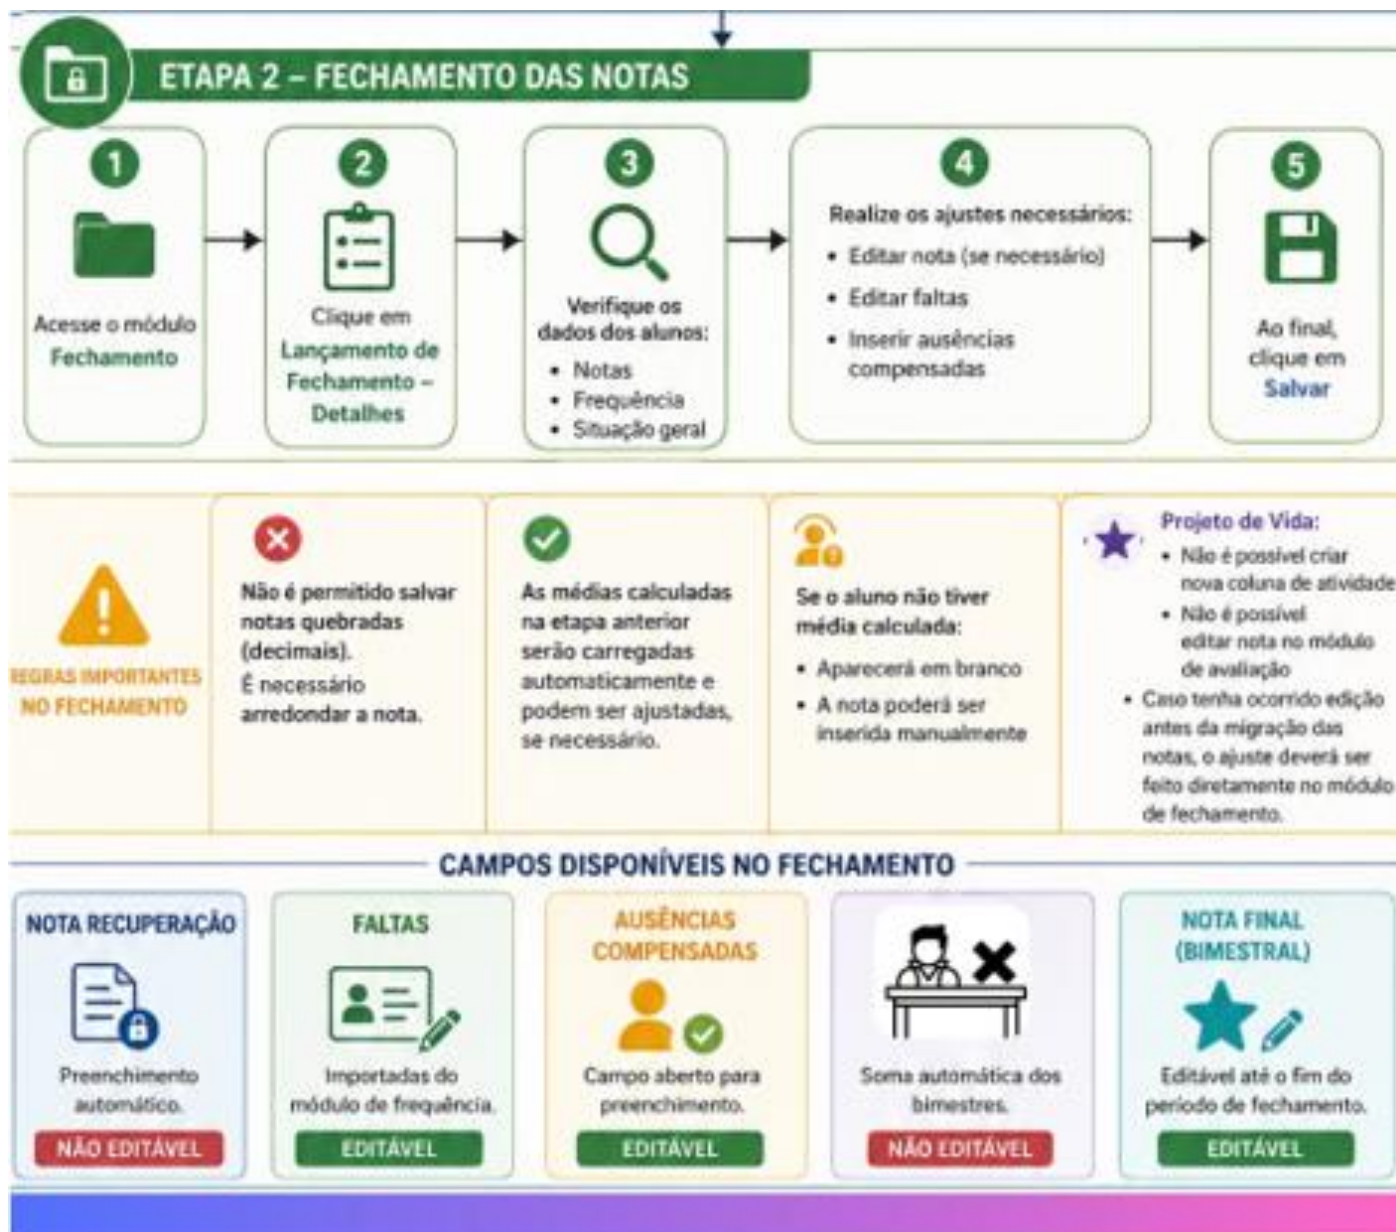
ETAPA 2 – FECHAMENTO DAS NOTAS

1
Acesse o módulo Fechamento

2
Clique em Lançamento de Fechamento – Detalhes

3
Verifique os dados dos alunos:
• Notas
• Frequência
• Situação geral

4
Realize os ajustes necessários:
• Editar nota (se necessário)
• Editar faltas
• Inserir ausências compensadas

5
Ao final, clique em Salvar

REGRAS IMPORTANTES NO FECHAMENTO

Não é permitido salvar notas quebradas (decimais).
É necessário arredondar a nota.

As médias calculadas na etapa anterior serão carregadas automaticamente e podem ser ajustadas, se necessário.

Se o aluno não tiver média calculada:
• Aparecerá em branco
• A nota poderá ser inserida manualmente

Projeto de Vida:
• Não é possível criar nova coluna de atividade
• Não é possível editar nota no módulo de avaliação
• Caso tenha ocorrido edição antes da migração das notas, o ajuste deverá ser feito diretamente no módulo de fechamento.

CAMPOS DISPONÍVEIS NO FECHAMENTO

NOTA RECUPERAÇÃO
Preenchimento automático.
NÃO EDITÁVEL

FALTAS
Importadas do módulo de frequência.
EDITÁVEL

AUSÊNCIAS COMPENSADAS
Campo aberto para preenchimento.
EDITÁVEL

Soma automática dos bimestres.
NÃO EDITÁVEL

NOTA FINAL (BIMESTRAL)
Editável até o fim do período de fechamento.
EDITÁVEL